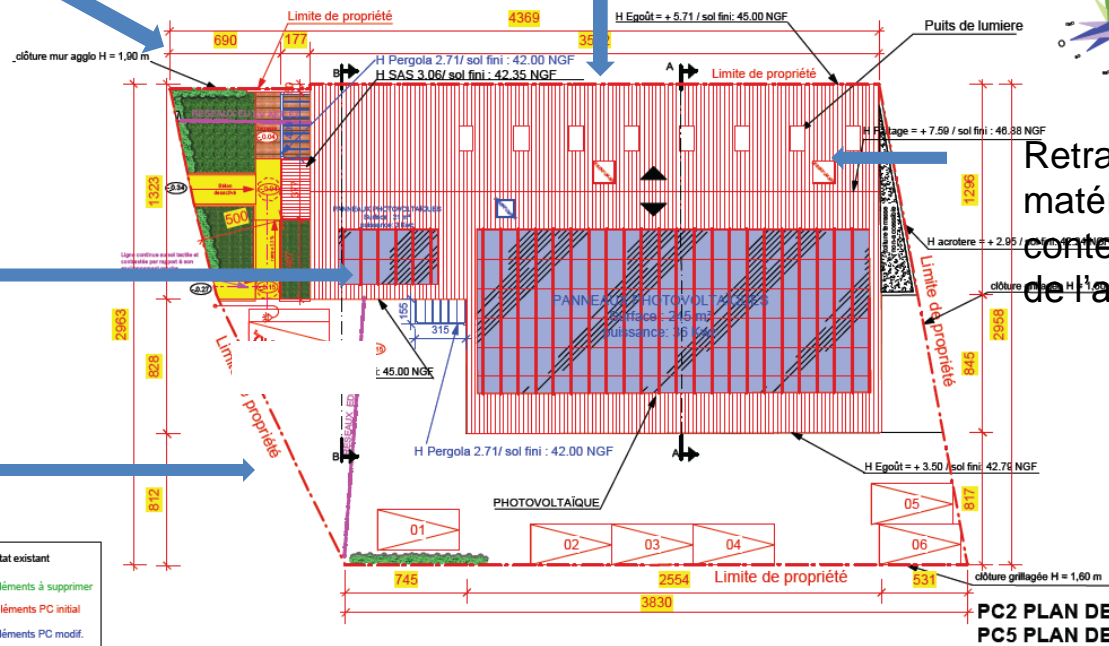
Limite de propriété
4369
H Egoût = + 5.71 / sol fini : 45.00 NGF
Puits de lumiere
690
177
352
clôture mur agglo H = 1,90 m
H Pergola 2.71/ sol fini : 42.00 NGF
H SAS 3.06/ sol fini : 42.35 NGF
A
Limite de propriété
H Faîtage = + 7.59 / sol fini : 46.88 NGF
Retra
maté
conte
de l'a
1323
1296
500
H acrotere = + 2.95 / sol fini: 42.24 NGF
clôture grillagée H = 1,60
PANNEAUX PHOTOVOLTAÏQUES
Surface : 245 m²
Puissance : 36 kWc
155
315
2963
2958
Limite de propriété
Limite de propriété
828
845
45.00 NGF
H Pergola 2.71/ sol fini : 42.00 NGF
B
A
H Egoût = + 3.50 / sol fini: 42.79 NGF
PHOTOVOLTAÏQUE
812
817
05
01
02
03
04
06
tat existant
léments à supprimer
léments PC initial
léments PC modif.
745
2554
Limite de propriété
531
clôture grillagée H = 1,60 m
3830
PC2 PLAN DE
PC5 PLAN DE